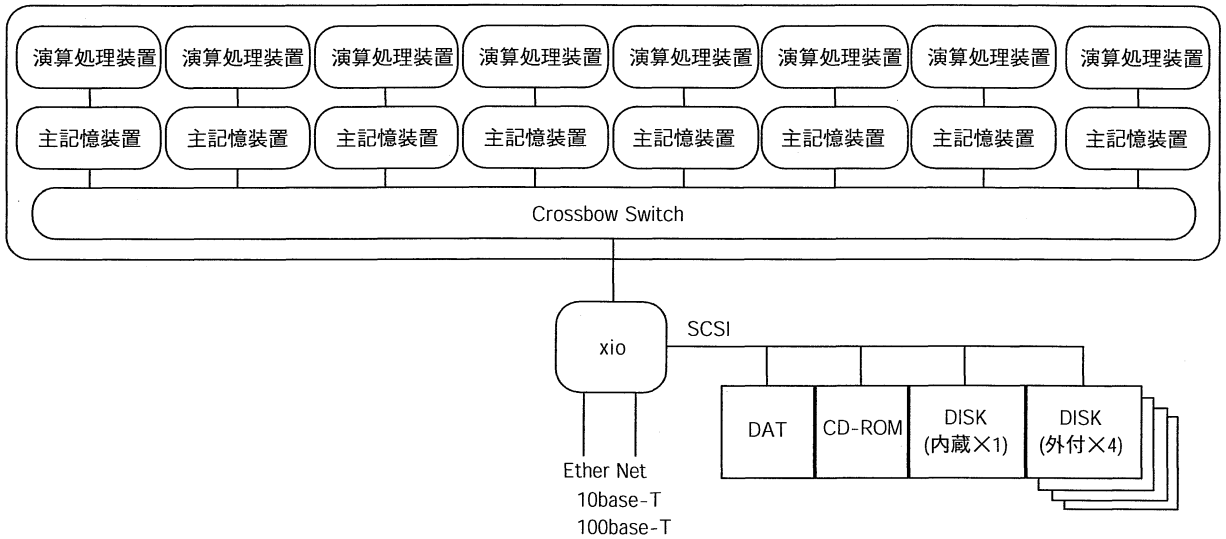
演算処理装置 演算処理装置 演算処理装置 演算処理装置 演算処理装置 演算処理装置 演算処理装置 演算処理装置

主記憶装置 主記憶装置 主記憶装置 主記憶装置 主記憶装置 主記憶装置 主記憶装置 主記憶装置

Crossbow Switch

xio

SCSI

DAT

CD-ROM

DISK
(内蔵×1)

DISK
(外付×4)

Ether Net
10base-T
100base-T